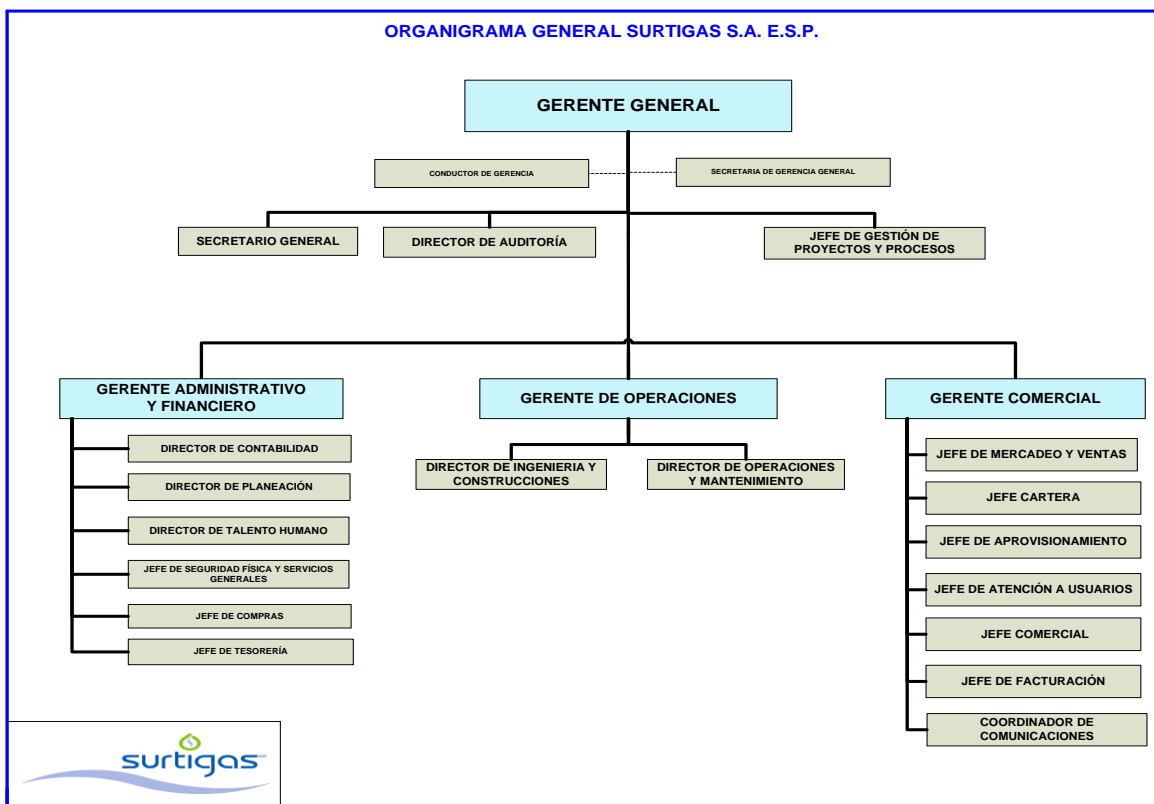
ORGANIGRAMA GENERAL SURTIGAS S.A. E.S.P.

GERENTE GENERAL

CONDUCTOR DE GERENCIA

SECRETARIA DE GERENCIA GENERAL

SECRETARIO GENERAL

DIRECTOR DE AUDITORÍA

JEFE DE GESTIÓN DE PROYECTOS Y PROCESOS

GERENTE ADMINISTRATIVO Y FINANCIERO

DIRECTOR DE CONTABILIDAD

DIRECTOR DE PLANEACIÓN

DIRECTOR DE TALENTO HUMANO

JEFE DE SEGURIDAD FÍSICA Y SERVICIOS GENERALES

JEFE DE COMPRAS

JEFE DE TESORERÍA

GERENTE DE OPERACIONES

DIRECTOR DE INGENIERIA Y CONSTRUCCIONES

DIRECTOR DE OPERACIONES Y MANTENIMIENTO

GERENTE COMERCIAL

JEFE DE MERCADEO Y VENTAS

JEFE CARTERA

JEFE DE APROVISIONAMIENTO

JEFE DE ATENCIÓN A USUARIOS

JEFE COMERCIAL

JEFE DE FACTURACIÓN

COORDINADOR DE COMUNICACIONES

surtigas